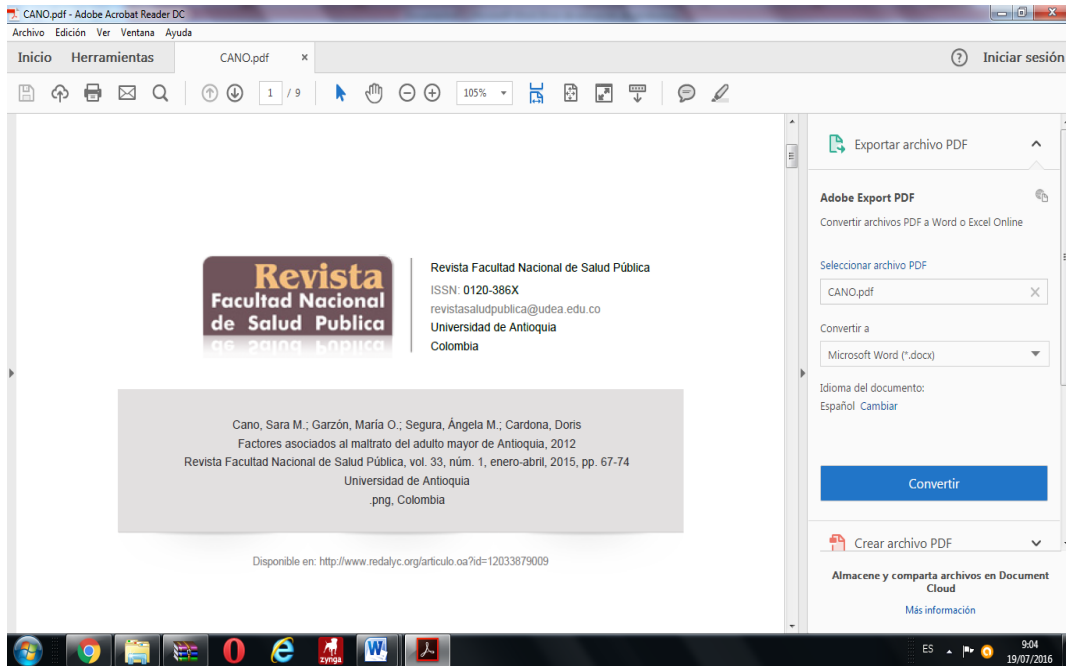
CANO.pdf - Adobe Acrobat Reader DC

Archivo Edición Ver Ventana Ayuda

Inicio Herramientas CANO.pdf ×

Iniciar sesión

1 / 9 105%

Revista Facultad Nacional de Salud Publica

Revista Facultad Nacional de Salud Pública
ISSN: 0120-386X
revistasaludpublica@udea.edu.co
Universidad de Antioquia
Colombia

Cano, Sara M.; Garzón, María O.; Segura, Ángela M.; Cardona, Doris
Factores asociados al maltrato del adulto mayor de Antioquia, 2012
Revista Facultad Nacional de Salud Pública, vol. 33, núm. 1, enero-abril, 2015, pp. 67-74
Universidad de Antioquia
.png, Colombia

Disponible en: http://www.redalyc.org/articulo.oa?id=12033879009

Exportar archivo PDF

Adobe Export PDF

Convertir archivos PDF a Word o Excel Online

Seleccionar archivo PDF

CANO.pdf

Convertir a

Microsoft Word (*.docx)

Idioma del documento:

Español Cambiar

Convertir

Crear archivo PDF

Almacene y comparta archivos en Document Cloud

Más información

zynga

ES 9:04 19/07/2016